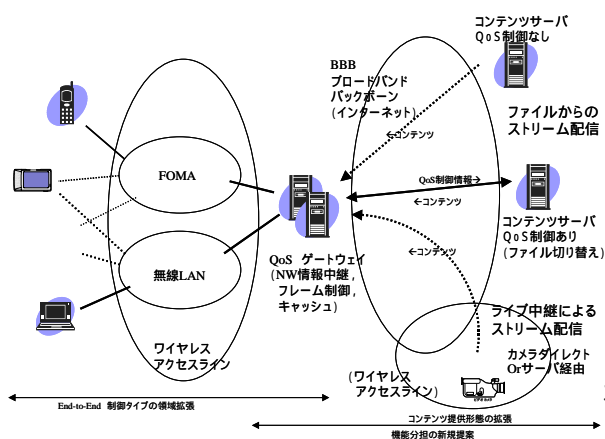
コンテンツサーバ
QoS制御なし

BBB
ブロードバンド
バックボーン
(インターネット)

←コンテンツ

ファイルからの
ストリーム配信

FOMA

QoS制御情報→

←コンテンツ

コンテンツサーバ
QoS制御あり
(ファイル切り替え)

無線LAN

QoS ゲートウェイ
(NW情報中継,
フレーム制御,
キャッシュ)

←コンテンツ

ライブ中継による
ストリーム配信

ワイヤレス
アクセスライン

カメラダイレクト
Orサーバ経由

(ワイヤレス
アクセスライン)

End-to-End 制御タイプの領域拡張

コンテンツ提供形態の拡張

機能分担の新規提案